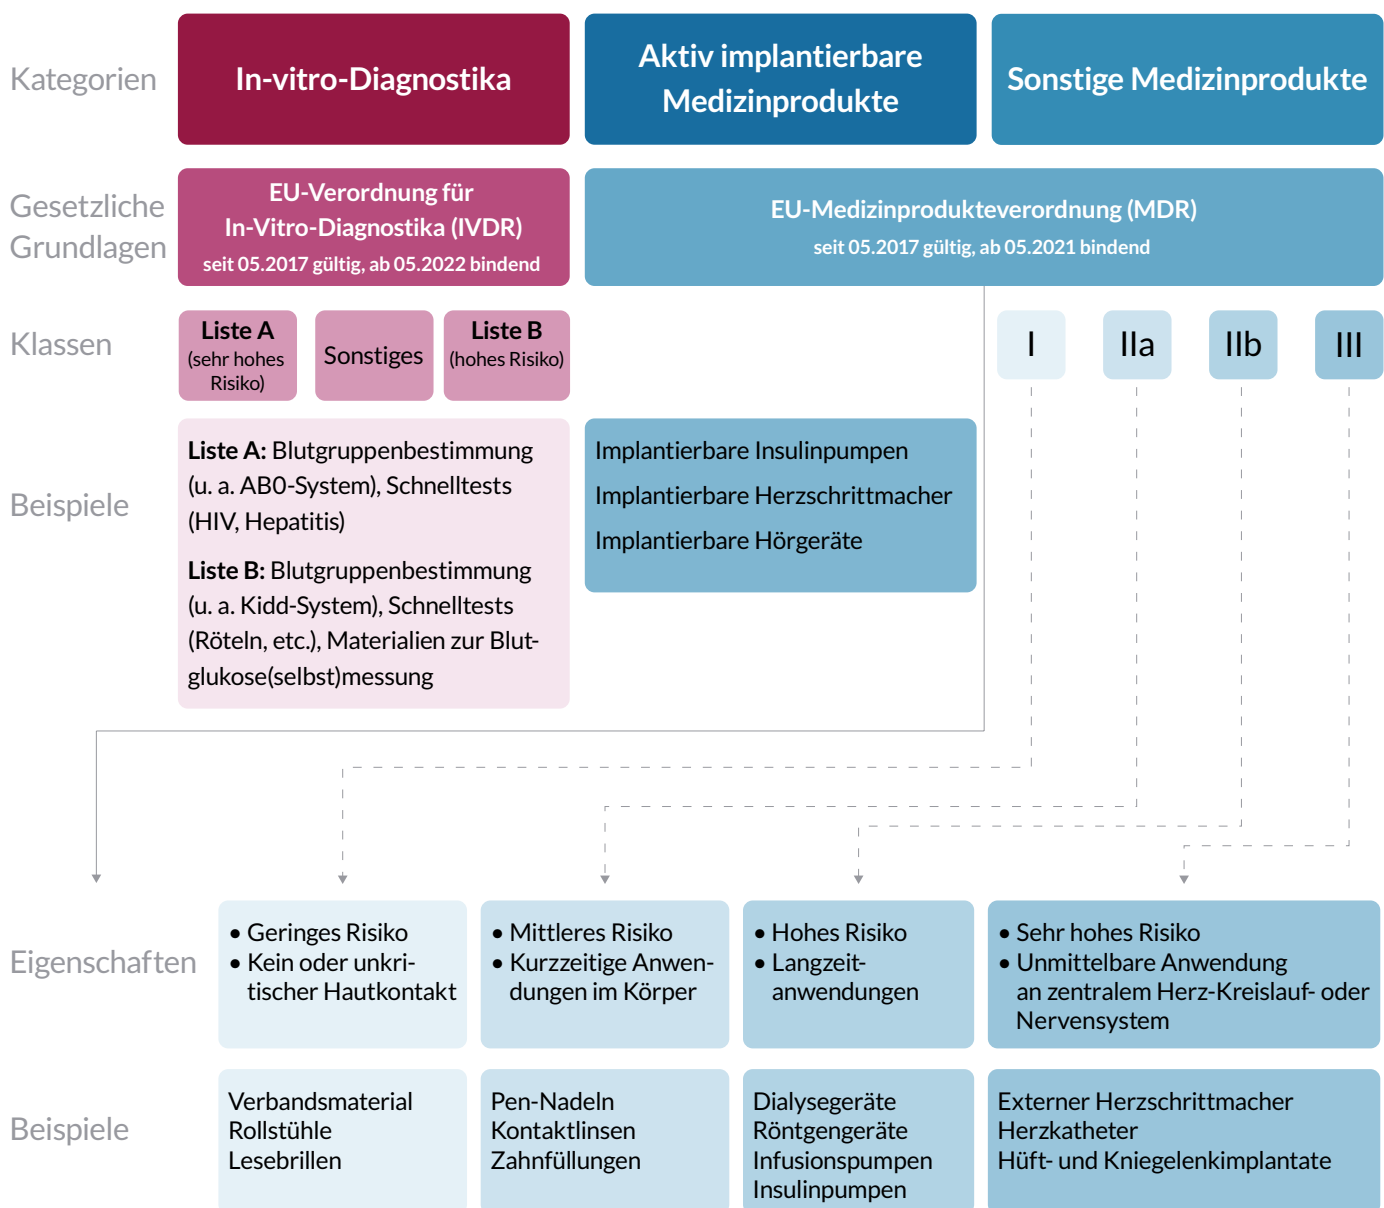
Kategorien

In-vitro-Diagnostika

Aktiv implantierbare Medizinprodukte

Sonstige Medizinprodukte

Gesetzliche Grundlagen

EU-Verordnung für In-Vitro-Diagnostika (IVDR)
seit 05.2017 gültig, ab 05.2022 bindend

EU-Medizinprodukteverordnung (MDR)
seit 05.2017 gültig, ab 05.2021 bindend

Klassen

Liste A (sehr hohes Risiko)

Sonstiges

Liste B (hohes Risiko)

I

IIa

IIb

III

Beispiele

**Liste A:** Blutgruppenbestimmung (u. a. AB0-System), Schnelltests (HIV, Hepatitis)

**Liste B:** Blutgruppenbestimmung (u. a. Kidd-System), Schnelltests (Röteln, etc.), Materialien zur Blutglukose(selbst)messung

Implantierbare Insulinpumpen
Implantierbare Herzschrittmacher
Implantierbare Hörgeräte

Eigenschaften

• Geringes Risiko
• Kein oder unkritischer Hautkontakt

• Mittleres Risiko
• Kurzzeitige Anwendungen im Körper

• Hohes Risiko
• Langzeitanwendungen

• Sehr hohes Risiko
• Unmittelbare Anwendung an zentralem Herz-Kreislauf- oder Nervensystem

Beispiele

Verbandsmaterial
Rollstühle
Lesebrillen

Pen-Nadeln
Kontaktlinsen
Zahnfüllungen

Dialysegeräte
Röntgengeräte
Infusionspumpen
Insulinpumpen

Externer Herzschrittmacher
Herzkatheter
Hüft- und Kniegelenkimplantate